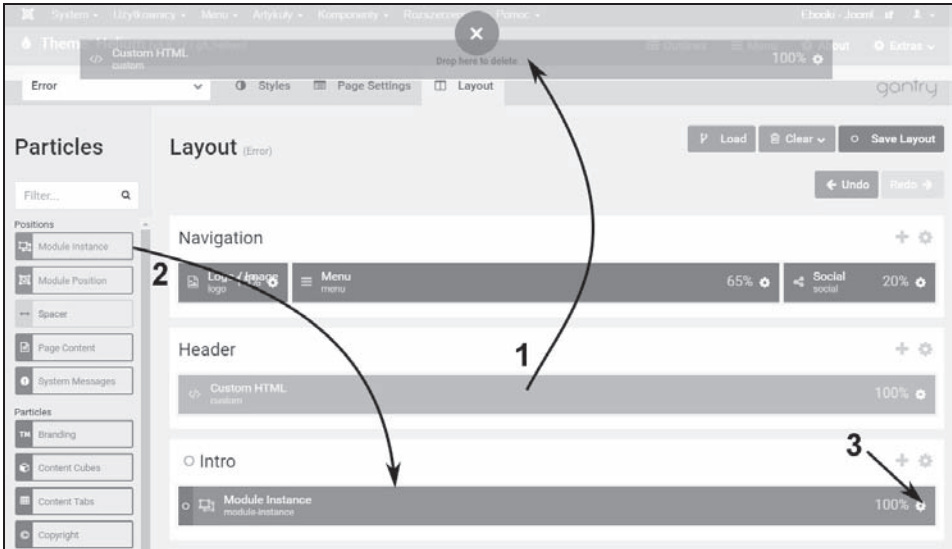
System · Użytkownicy · Menu · Artykuły · Komponenty · Rozszerzenia · Pomoc · Ebooki Joomla · 

Them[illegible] Custom HTML custom

Drop here to delete

100%

Outlines Menu About Extras

Error Styles Page Settings Layout gantry

Particles

Filter...

Positions

Module Instance

Module Position

Spacer

Page Content

System Messages

Particles

Branding

Content Cubes

Content Tabs

Copyright

Layout (Error)

Load Clear Save Layout

Undo Redo

Navigation

Logo / Image logo 15%

Menu menu 65%

Social social 20%

Header

Custom HTML custom 100%

Intro

Module Instance module-instance 100%

1

2

3